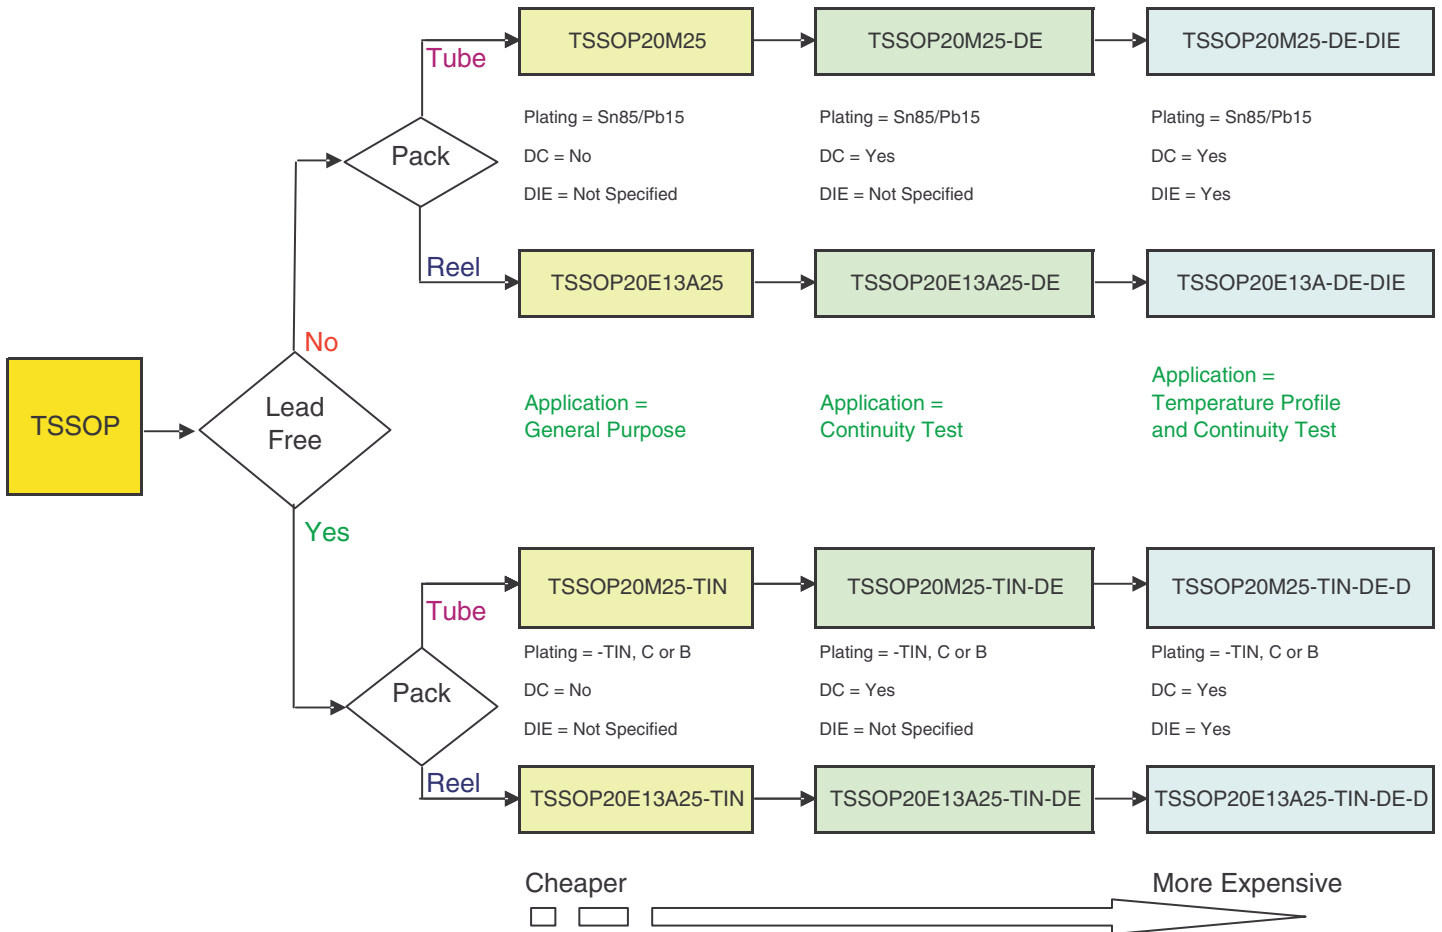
TSSOP

Lead Free

No

Pack

Tube

Reel

TSSOP20M25

TSSOP20M25-DE

TSSOP20M25-DE-DIE

Plating = Sn85/Pb15
DC = No
DIE = Not Specified

Plating = Sn85/Pb15
DC = Yes
DIE = Not Specified

Plating = Sn85/Pb15
DC = Yes
DIE = Yes

TSSOP20E13A25

TSSOP20E13A25-DE

TSSOP20E13A-DE-DIE

Application = General Purpose

Application = Continuity Test

Application = Temperature Profile and Continuity Test

Yes

Pack

Tube

Reel

TSSOP20M25-TIN

TSSOP20M25-TIN-DE

TSSOP20M25-TIN-DE-D

Plating = -TIN, C or B
DC = No
DIE = Not Specified

Plating = -TIN, C or B
DC = Yes
DIE = Not Specified

Plating = -TIN, C or B
DC = Yes
DIE = Yes

TSSOP20E13A25-TIN

TSSOP20E13A25-TIN-DE

TSSOP20E13A25-TIN-DE-D

Cheaper

More Expensive